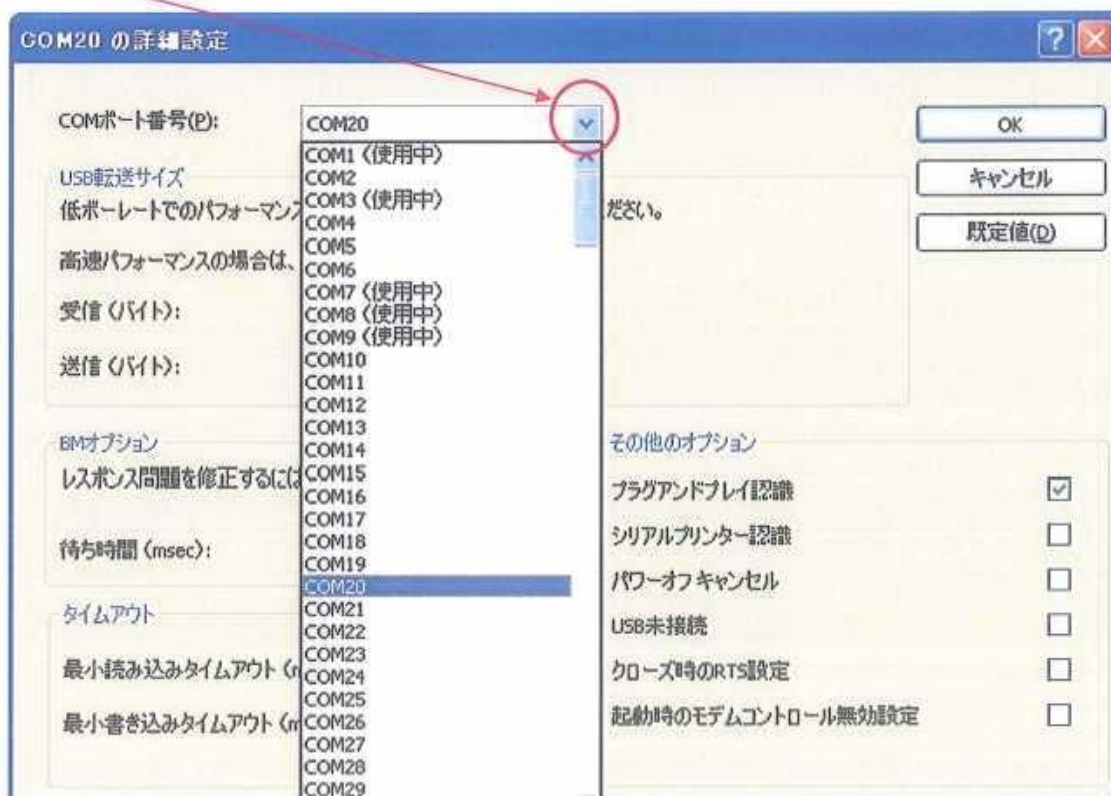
COM20 の詳細設定

COMポート番号(P): COM20

COM1 (使用中)
COM2
COM3 (使用中)
COM4
COM5
COM6
COM7 (使用中)
COM8 (使用中)
COM9 (使用中)
COM10
COM11
COM12
COM13
COM14
COM15
COM16
COM17
COM18
COM19
COM20
COM21
COM22
COM23
COM24
COM25
COM26
COM27
COM28
COM29

OK
キャンセル
既定値(D)

USB転送サイズ
低ボーレートでのパフォーマン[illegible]ださい。
高速パフォーマンスの場合は、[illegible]
受信 (バイト):
送信 (バイト):

BMオプション
レスポンス問題を修正するには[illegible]
待ち時間 (msec):

タイムアウト
最小読み込みタイムアウト ([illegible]
最小書き込みタイムアウト ([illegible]

その他のオプション
プラグアンドプレイ認識
シリアルプリンター認識
パワーオフ キャンセル
USB未接続
クローズ時のRTS設定
起動時のモデムコントロール無効設定